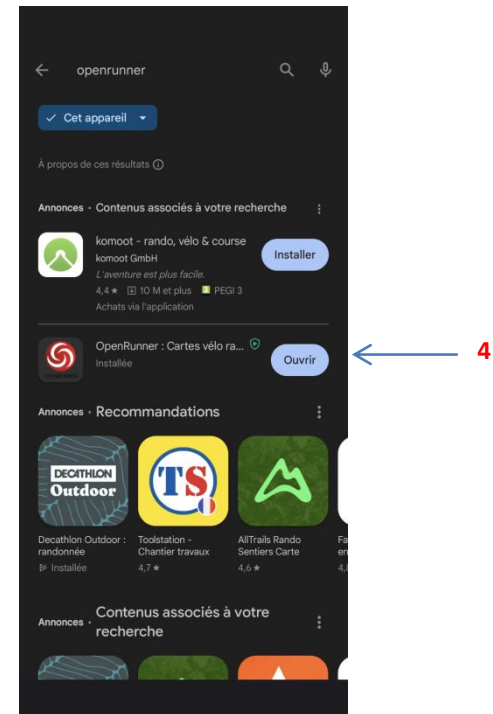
openrunner

Cet appareil

À propos de ces résultats

Annonces · Contenus associés à votre recherche

komoot - rando, vélo & course
komoot GmbH
L'aventure est plus facile.
4,4 ★ 10 M et plus PEGI 3
Achats via l'application

Installer

OpenRunner : Cartes vélo ra...
Installée

Ouvrir

4

Annonces · Recommandations

DECATHLON Outdoor

TS

Decathlon Outdoor : randonnée
Installée

Toolstation - Chantier travaux
4,7 ★

AllTrails Rando Sentiers Carte
4,6 ★

Fa
en
4,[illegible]

Annonces · Contenus associés à votre recherche